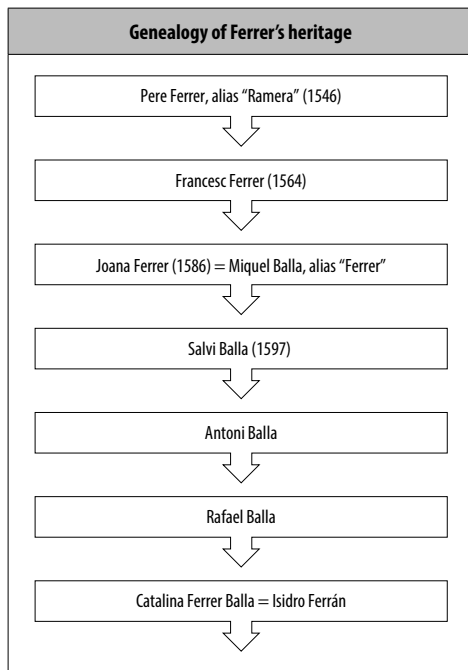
Genealogy of Ferrer's heritage

Pere Ferrer, alias "Ramera" (1546)

Francesc Ferrer (1564)

Joana Ferrer (1586) = Miquel Balla, alias "Ferrer"

Salvi Balla (1597)

Antoni Balla

Rafael Balla

Catalina Ferrer Balla = Isidro Ferrán